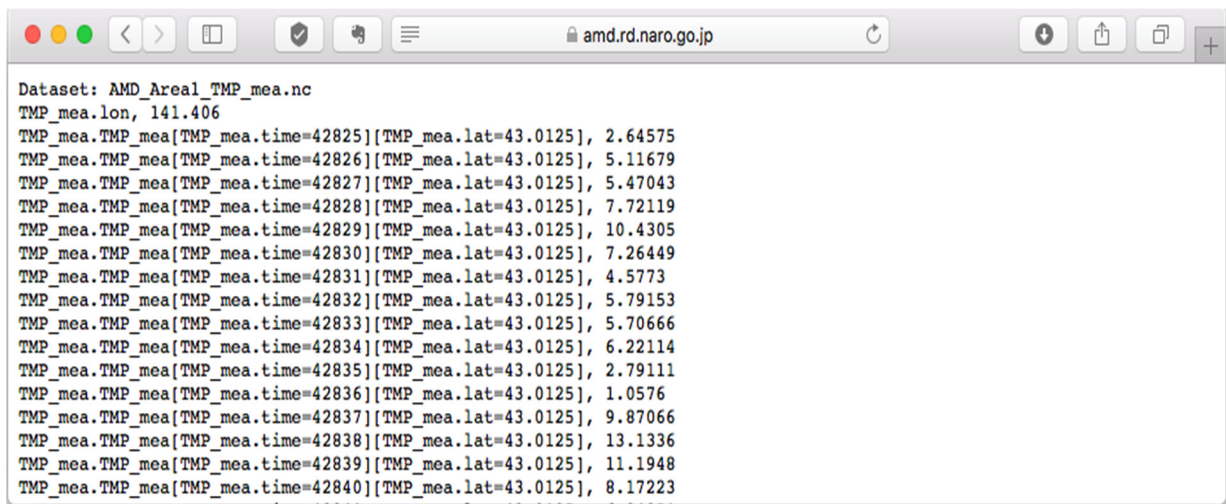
amd.rd.naro.go.jp

Dataset: AMD_Area1_TMP_mea.nc
TMP_mea.lon, 141.406
TMP_mea.TMP_mea[TMP_mea.time=42825][TMP_mea.lat=43.0125], 2.64575
TMP_mea.TMP_mea[TMP_mea.time=42826][TMP_mea.lat=43.0125], 5.11679
TMP_mea.TMP_mea[TMP_mea.time=42827][TMP_mea.lat=43.0125], 5.47043
TMP_mea.TMP_mea[TMP_mea.time=42828][TMP_mea.lat=43.0125], 7.72119
TMP_mea.TMP_mea[TMP_mea.time=42829][TMP_mea.lat=43.0125], 10.4305
TMP_mea.TMP_mea[TMP_mea.time=42830][TMP_mea.lat=43.0125], 7.26449
TMP_mea.TMP_mea[TMP_mea.time=42831][TMP_mea.lat=43.0125], 4.5773
TMP_mea.TMP_mea[TMP_mea.time=42832][TMP_mea.lat=43.0125], 5.79153
TMP_mea.TMP_mea[TMP_mea.time=42833][TMP_mea.lat=43.0125], 5.70666
TMP_mea.TMP_mea[TMP_mea.time=42834][TMP_mea.lat=43.0125], 6.22114
TMP_mea.TMP_mea[TMP_mea.time=42835][TMP_mea.lat=43.0125], 2.79111
TMP_mea.TMP_mea[TMP_mea.time=42836][TMP_mea.lat=43.0125], 1.0576
TMP_mea.TMP_mea[TMP_mea.time=42837][TMP_mea.lat=43.0125], 9.87066
TMP_mea.TMP_mea[TMP_mea.time=42838][TMP_mea.lat=43.0125], 13.1336
TMP_mea.TMP_mea[TMP_mea.time=42839][TMP_mea.lat=43.0125], 11.1948
TMP_mea.TMP_mea[TMP_mea.time=42840][TMP_mea.lat=43.0125], 8.17223